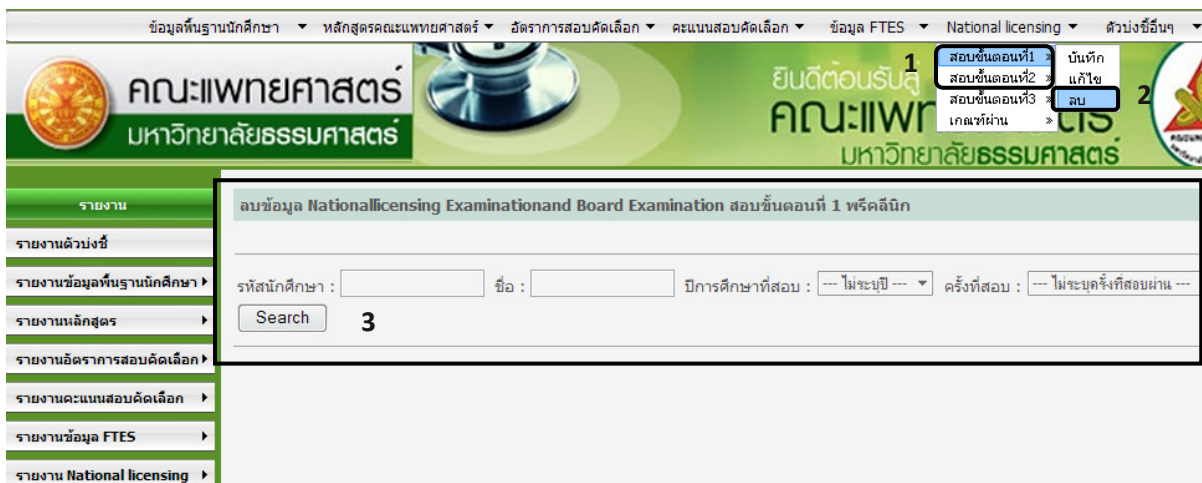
ข้อมูลพื้นฐานนักศึกษา ▼ หลักสูตรคณะแพทยศาสตร์ ▼ อัตราการสอบคัดเลือก ▼ คะแนนสอบคัดเลือก ▼ ข้อมูล FTES ▼ National licensing ▼ ตัวบ่งชี้อื่นๆ ▼

คณะแพทยศาสตร์
มหาวิทยาลัยธรรมศาสตร์

ยินดีต้อนรับสู่
คณะแพทยศาสตร์
มหาวิทยาลัยธรรมศาสตร์

1
สอบขั้นตอนที่1 »
สอบขั้นตอนที่2 »
สอบขั้นตอนที่3 »
เกณฑ์ผ่าน »

บันทึก
แก้ไข
ลบ
2

รายงาน
รายงานตัวบ่งชี้
รายงานข้อมูลพื้นฐานนักศึกษา ▸
รายงานหลักสูตร ▸
รายงานอัตราการสอบคัดเลือก ▸
รายงานคะแนนสอบคัดเลือก ▸
รายงานข้อมูล FTES ▸
รายงาน National licensing ▸

ลบข้อมูล Nationallicensing Examinationand Board Examination สอบขั้นตอนที่ 1 พรีคลีนิก

รหัสนักศึกษา : ชื่อ : ปีการศึกษาที่สอบ : --- ไม่ระบุปี --- ▼ ครั้งที่สอบ : --- ไม่ระบุครั้งที่สอบผ่าน ---

Search

3